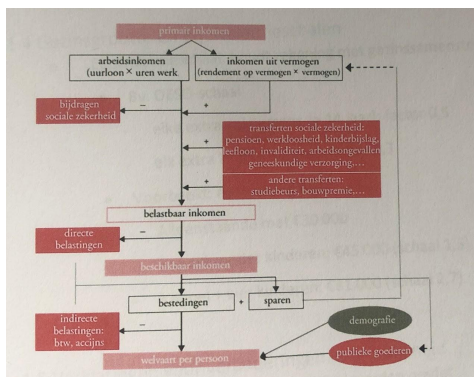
primair inkomen

arbeidsinkomen (uurloon × uren werk)

inkomen uit vermogen (rendement op vermogen × vermogen)

bijdragen sociale zekerheid

−

+

transferten sociale zekerheid: pensioen, werkloosheid, kinderbijslag, leefloon, invaliditeit, arbeidsongevallen, geneeskundige verzorging,...

+

andere transferten: studiebeurs, bouwpremie,...

belastbaar inkomen

directe belastingen

−

beschikbaar inkomen

bestedingen

+

sparen

indirecte belastingen: btw, accijns

−

demografie

welvaart per persoon

publieke goederen